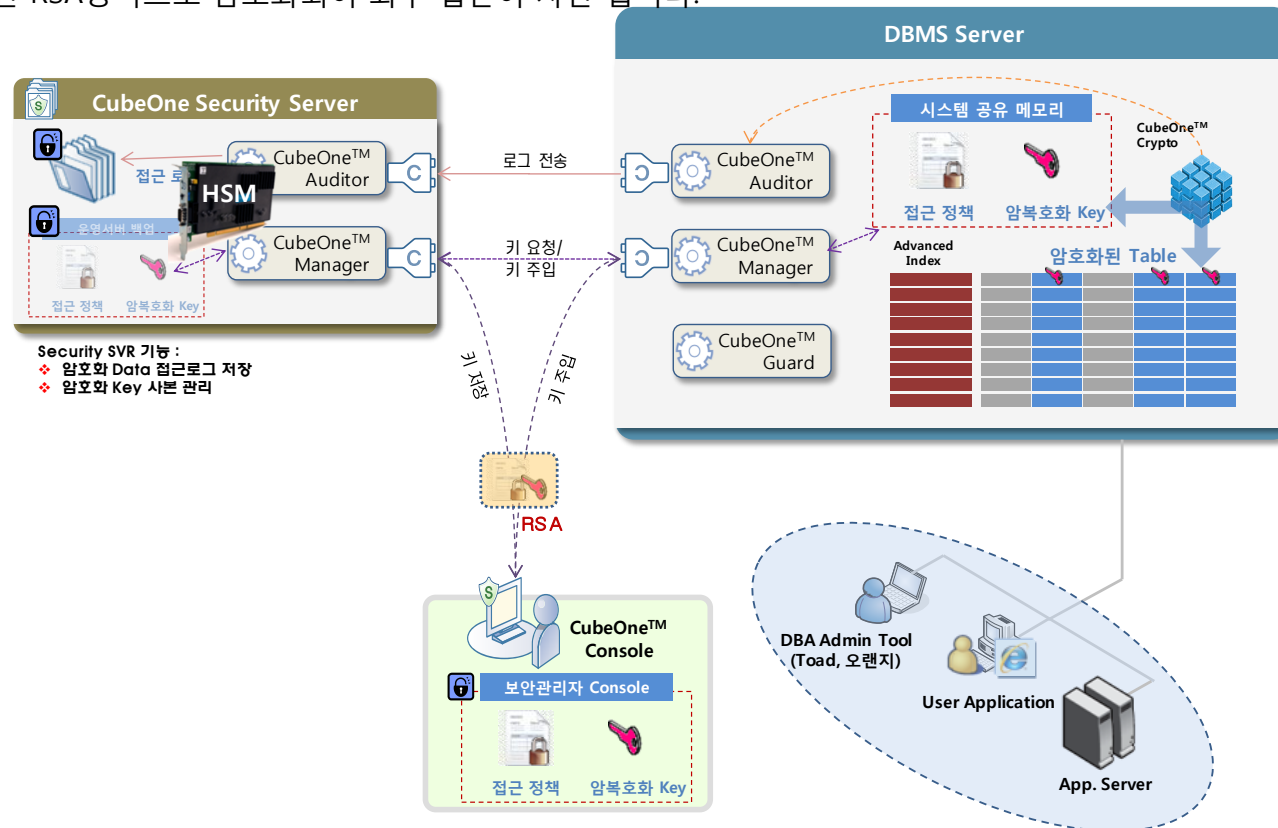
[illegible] RSA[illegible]

DBMS Server

CubeOne Security Server

CubeOne$^{TM}$ Auditor

접근 로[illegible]

HSM

운영서버 백업

CubeOne$^{TM}$ Manager

접근 정책 암복호화 Key

Security SVR 기능 :
❖ 암호화 Data 접근로그 저장
❖ 암호화 Key 사본 관리

로그 전송

키 요청/
키 주입

키 저장

키 주입

RSA

CubeOne$^{TM}$ Auditor

CubeOne$^{TM}$ Manager

CubeOne$^{TM}$ Guard

시스템 공유 메모리

접근 정책 암복호화 Key

CubeOne$^{TM}$ Crypto

Advanced Index

암호화된 Table

CubeOne$^{TM}$ Console

보안관리자 Console

접근 정책 암복호화 Key

DBA Admin Tool (Toad, 오렌지)

User Application

App. Server